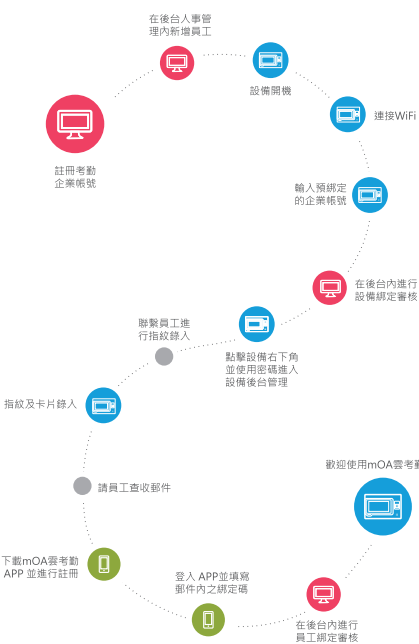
註冊考勤企業帳號

在後台人事管理內新增員工

設備開機

連接WiFi

輸入預綁定的企業帳號

在後台內進行設備綁定審核

點擊設備右下角並使用密碼進入設備後台管理

聯繫員工進行指紋錄入

指紋及卡片錄入

請員工查收郵件

歡迎使用mOA雲考勤

下載mOA雲考勤APP 並進行註冊

登入 APP並填寫郵件內之綁定碼

在後台內進行員工綁定審核